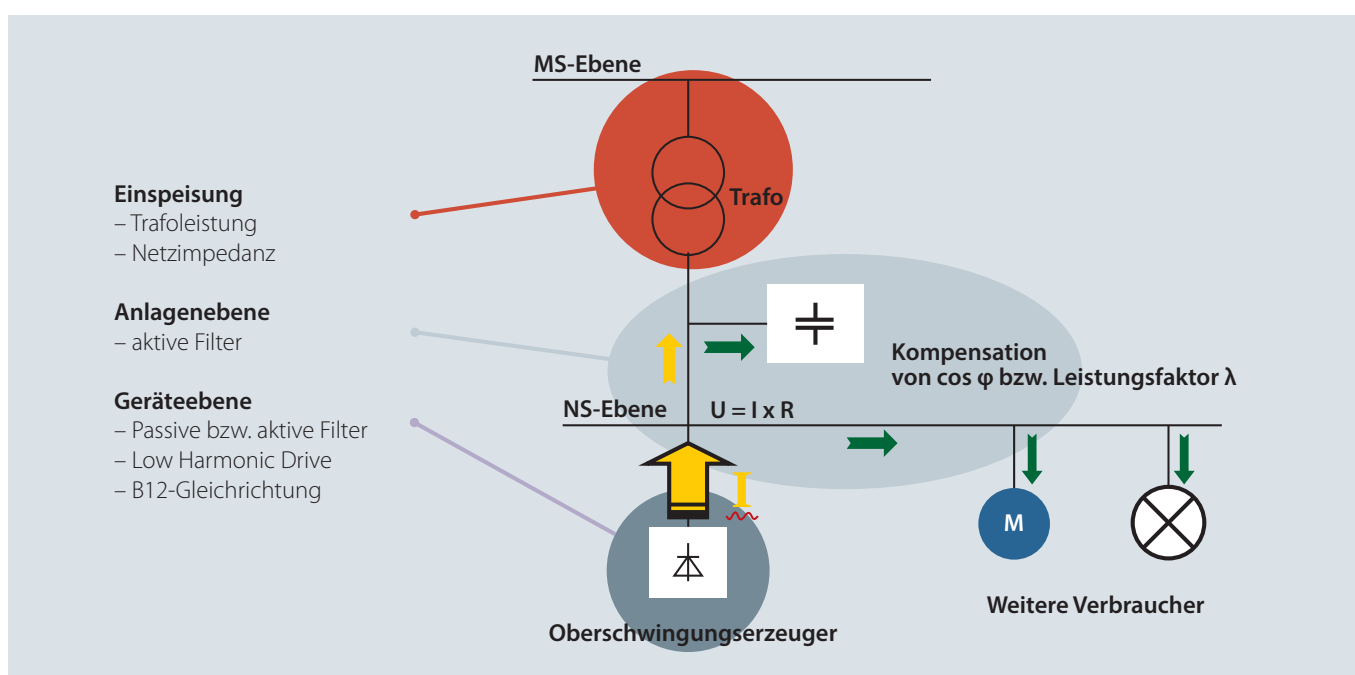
MS-Ebene

Trafo

Einspeisung
– Trafoleistung
– Netzimpedanz

Anlagenebene
– aktive Filter

Kompensation
von cos φ bzw. Leistungsfaktor λ

Geräteebene
– Passive bzw. aktive Filter
– Low Harmonic Drive
– B12-Gleichrichtung

NS-Ebene U = I x R

M

Weitere Verbraucher

Oberschwingungserzeuger